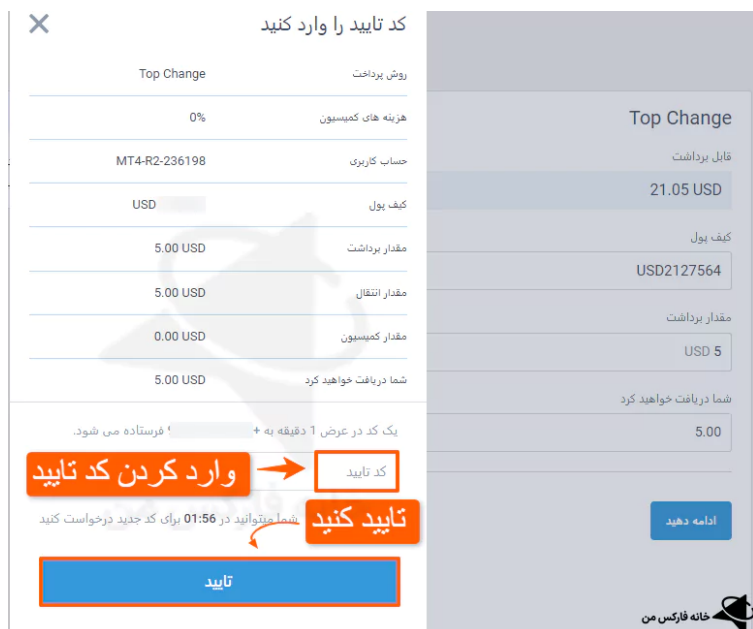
کد تایید را وارد کنید

| روش پرداخت | Top Change |
|---|---|
| هزینه های کمیسیون | 0% |
| حساب کاربری | MT4-R2-236198 |
| کیف پول | USD |
| مقدار برداشت | 5.00 USD |
| مقدار انتقال | 5.00 USD |
| مقدار کمیسیون | 0.00 USD |
| شما دریافت خواهید کرد | 5.00 USD |

یک کد در عرض 1 دقیقه به + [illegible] فرستاده می شود.

کد تایید

وارد کردن کد تایید

شما میتوانید در 01:56 برای کد جدید درخواست کنید

تایید کنید

تایید

Top Change

قابل برداشت

21.05 USD

کیف پول

USD2127564

مقدار برداشت

USD 5

شما دریافت خواهید کرد

5.00

ادامه دهید

خانه فارکس من